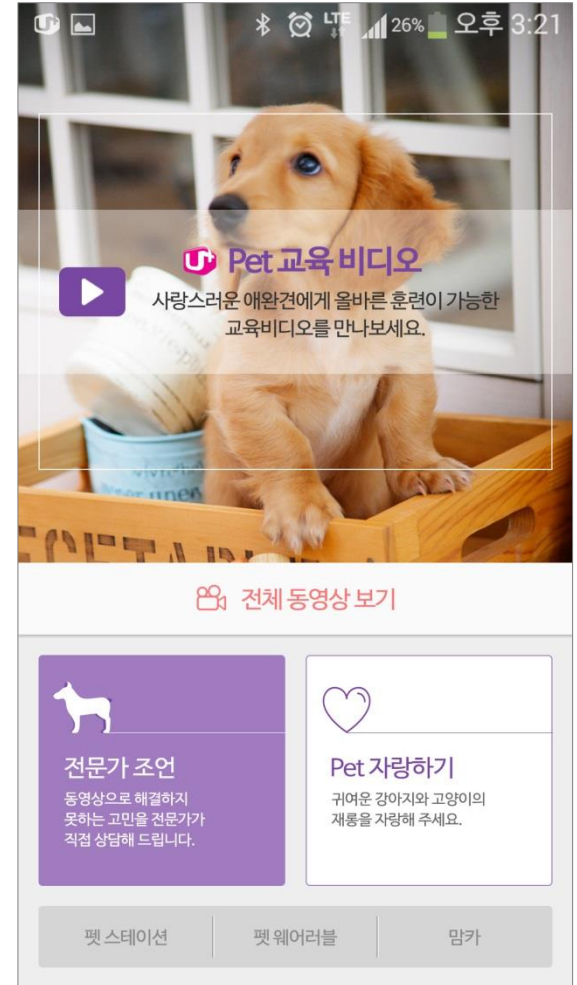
LTE 26% 오후 3:21

Pet 교육 비디오
사랑스러운 애완견에게 올바른 훈련이 가능한 교육비디오를 만나보세요.

전체 동영상 보기

전문가 조언
동영상으로 해결하지 못하는 고민을 전문가가 직접 상담해 드립니다.

Pet 자랑하기
귀여운 강아지와 고양이의 재롱을 자랑해 주세요.

펫 스테이션 | 펫 웨어러블 | 맘카